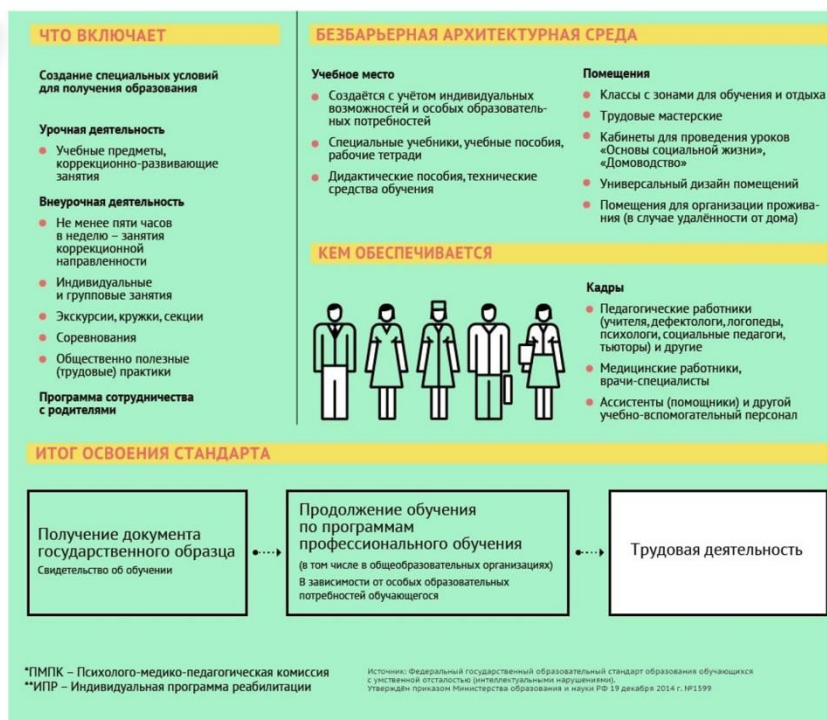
ЧТО ВКЛЮЧАЕТ

Создание специальных условий для получения образования

Урочная деятельность

- Учебные предметы, коррекционно-развивающие занятия

Внеурочная деятельность

- Не менее пяти часов в неделю – занятия коррекционной направленности
- Индивидуальные и групповые занятия
- Экскурсии, кружки, секции
- Соревнования
- Общественно полезные (трудовые) практики

Программа сотрудничества с родителями

БЕЗБАРЬЕРНАЯ АРХИТЕКТУРНАЯ СРЕДА

Учебное место

- Создаётся с учётом индивидуальных возможностей и особых образовательных потребностей
- Специальные учебники, учебные пособия, рабочие тетради
- Дидактические пособия, технические средства обучения

Помещения

- Классы с зонами для обучения и отдыха
- Трудовые мастерские
- Кабинеты для проведения уроков «Основы социальной жизни», «Домоводство»
- Универсальный дизайн помещений
- Помещения для организации проживания (в случае удалённости от дома)

КЕМ ОБЕСПЕЧИВАЕТСЯ

Кадры

- Педагогические работники (учителя, дефектологи, логопеды, психологи, социальные педагоги, тьюторы) и другие
- Медицинские работники, врачи-специалисты
- Ассистенты (помощники) и другой учебно-вспомогательный персонал

ИТОГ ОСВОЕНИЯ СТАНДАРТА

Получение документа государственного образца
Свидетельство об обучении

Продолжение обучения по программам профессионального обучения
(в том числе в общеобразовательных организациях)
В зависимости от особых образовательных потребностей обучающегося

Трудовая деятельность

*ПМПК – Психолого-медико-педагогическая комиссия
**ИПР – Индивидуальная программа реабилитации

Источник: Федеральный государственный образовательный стандарт образования обучающихся с умственной отсталостью (интеллектуальными нарушениями). Утверждён приказом Министерства образования и науки РФ 19 декабря 2014 г. №1599